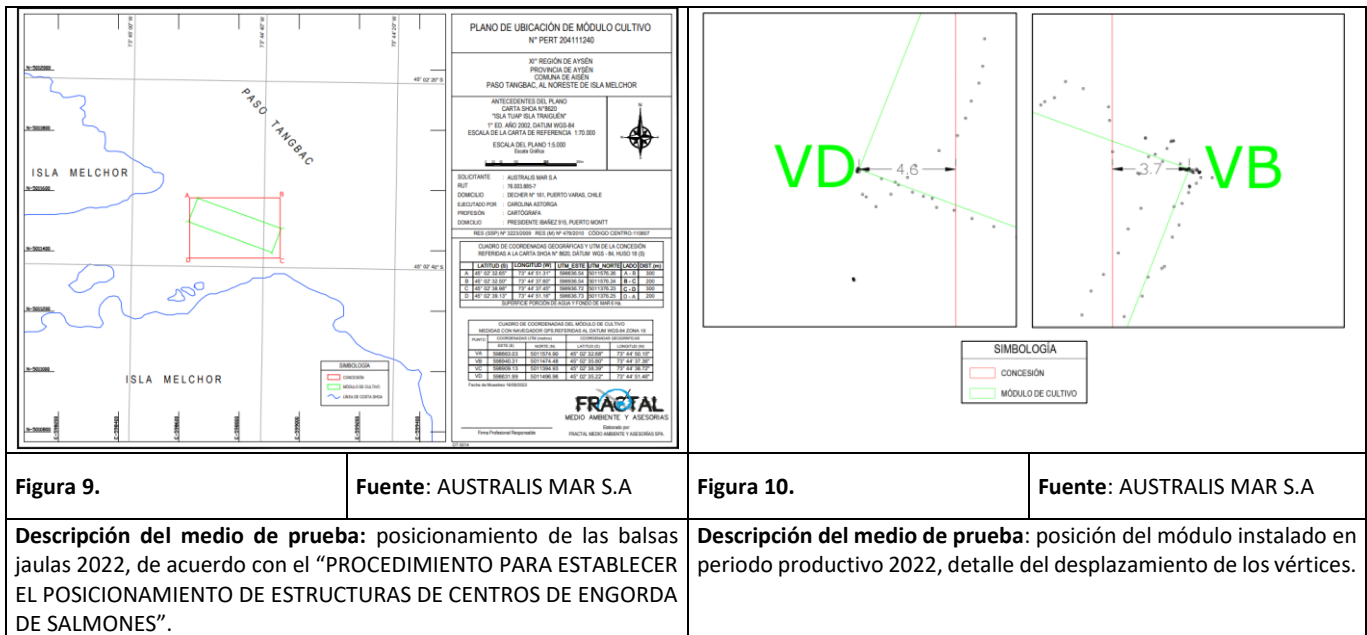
PASO TANGBAC

ISLA MELCHOR

ISLA MELCHOR

45° 02' 20" S

45° 02' 40" S

A B D C

SIMBOLOGÍA
CONCESIÓN
MÓDULO DE CULTIVO
LÍNEA DE COSTA SHOA

PLANO DE UBICACIÓN DE MÓDULO CULTIVO
N° PERT 204111240

XI° REGIÓN DE AYSÉN
PROVINCIA DE AYSÉN
COMUNA DE AISÉN
PASO TANGBAC, AL NORESTE DE ISLA MELCHOR

ANTECEDENTES DEL PLANO
CARTA SHOA N°8620
"ISLA TUAP ISLA TRAIGUÉN"
1° ED. AÑO 2002, DATUM WGS-84
ESCALA DE LA CARTA DE REFERENCIA 1:70.000

ESCALA DEL PLANO 1:5.000
Escala Gráfica

SOLICITANTE : AUSTRALIS MAR S.A
RUT : 76.003.885-7
DOMICILIO : DECHER N° 161, PUERTO VARAS, CHILE
EJECUTADO POR : CAROLINA ASTORGA
PROFESIÓN : CARTÓGRAFA
DOMICILIO : PRESIDENTE IBAÑEZ 910, PUERTO MONTT

RES (SSP) N° 3223/2009 RES (M) N° 479/2010 CÓDIGO CENTRO:110807

CUADRO DE COORDENADAS GEOGRÁFICAS Y UTM DE LA CONCESIÓN REFERIDAS A LA CARTA SHOA N° 8620, DATUM WGS - 84, HUSO 18 (S)

| | LATITUD (S) | LONGITUD (W) | UTM_ESTE | UTM_NORTE | LADO | DIST (m) |
|---|---|---|---|---|---|---|
| A | 45° 02' 32.65" | 73° 44' 51.31" | 598636.54 | 5011576.26 | A - B | 300 |
| B | 45° 02' 32.50" | 73° 44' 37.60" | 598936.54 | 5011576.24 | B - C | 200 |
| C | 45° 02' 38.98" | 73° 44' 37.45" | 598936.72 | 5011376.23 | C - D | 300 |
| D | 45° 02' 39.13" | 73° 44' 51.16" | 598636.73 | 5011376.25 | D - A | 200 |

SUPERFICIE PORCIÓN DE AGUA Y FONDO DE MAR 6 Ha.

CUADRO DE COORDENADAS DEL MÓDULO DE CULTIVO
MEDIDAS CON NAVEGADOR GPS REFERIDAS AL DATUM WGS-84 ZONA 18

| PUNTO | ESTE (X) | NORTE (Y) | LATITUD (S) | LONGITUD (W) |
|---|---|---|---|---|
| VA | 598663.03 | 5011574.90 | 45° 02' 32.69" | 73° 44' 50.10" |
| VB | 598940.31 | 5011474.48 | 45° 02' 35.90" | 73° 44' 37.38" |
| VC | 598909.13 | 5011394.93 | 45° 02' 38.39" | 73° 44' 38.72" |
| VD | 598631.69 | 5011496.96 | 45° 02' 35.22" | 73° 44' 51.49" |

Fecha de Muestreo: 16/08/2022

Firma Profesional Responsable

FRACTAL
MEDIO AMBIENTE Y ASESORIAS
Elaborado por:
FRACTAL MEDIO AMBIENTE Y ASESORIAS SPA.

VD 4.6

3.7 VB

SIMBOLOGÍA
CONCESIÓN
MÓDULO DE CULTIVO

| Figura 9. | Fuente: AUSTRALIS MAR S.A | Figura 10. | Fuente: AUSTRALIS MAR S.A |
|---|---|---|---|

**Descripción del medio de prueba:** posicionamiento de las balsas jaulas 2022, de acuerdo con el "PROCEDIMIENTO PARA ESTABLECER EL POSICIONAMIENTO DE ESTRUCTURAS DE CENTROS DE ENGORDA DE SALMONES".

**Descripción del medio de prueba**: posición del módulo instalado en periodo productivo 2022, detalle del desplazamiento de los vértices.